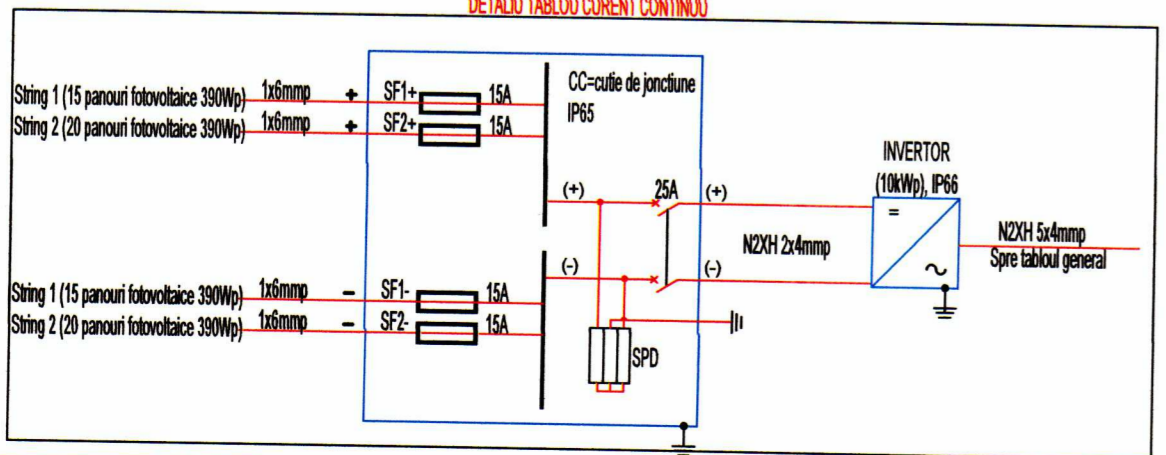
DETALIU TABLOU CURENT CONTINUU

String 1 (15 panouri fotovoltaice 390Wp) 1x6mmp + SF1+ 15A
String 2 (20 panouri fotovoltaice 390Wp) 1x6mmp + SF2+ 15A

CC=cutie de jonctiune IP65

(+) 25A (+)

INVERTOR (10kWp), IP66

=

~

N2XH 2x4mmp

N2XH 5x4mmp
Spre tabloul general

(-) (-)

String 1 (15 panouri fotovoltaice 390Wp) 1x6mmp − SF1- 15A
String 2 (20 panouri fotovoltaice 390Wp) 1x6mmp − SF2- 15A

SPD